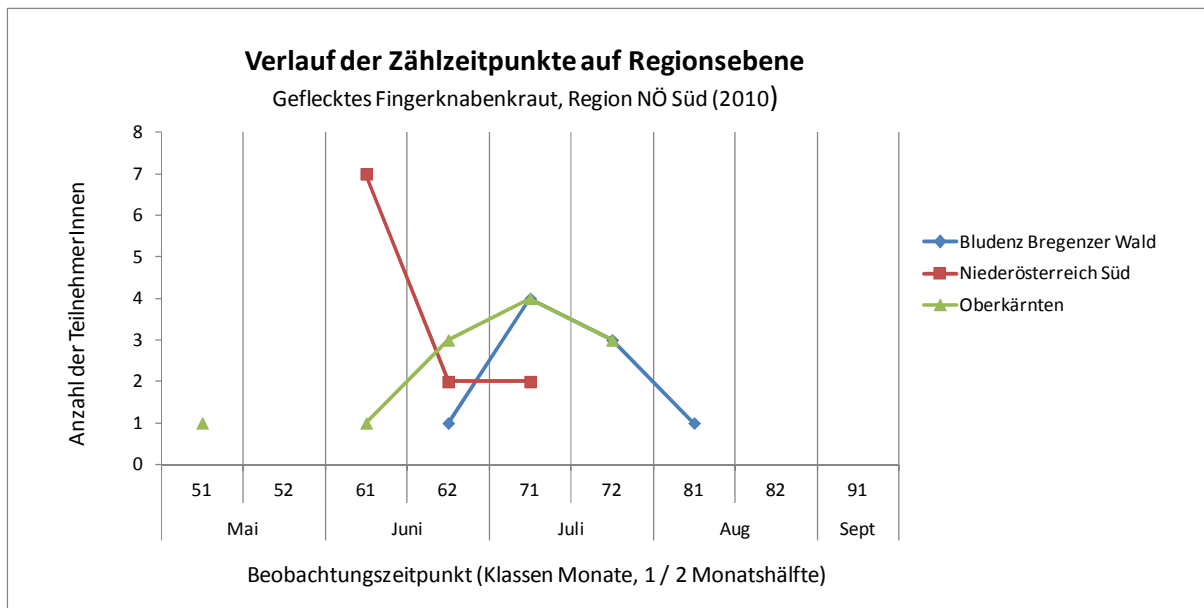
Verlauf der Zählzeitpunkte auf Regionsebene
Geflecktes Fingerknabenkraut, Region NÖ Süd (2010)

Anzahl der TeilnehmerInnen

8
7
6
5
4
3
2
1
0

51
52
61
62
71
72
81
82
91

Mai
Juni
Juli
Aug
Sept

Beobachtungszeitpunkt (Klassen Monate, 1 / 2 Monatshälfte)

Bludenz Bregenzer Wald
Niederösterreich Süd
Oberkärnten